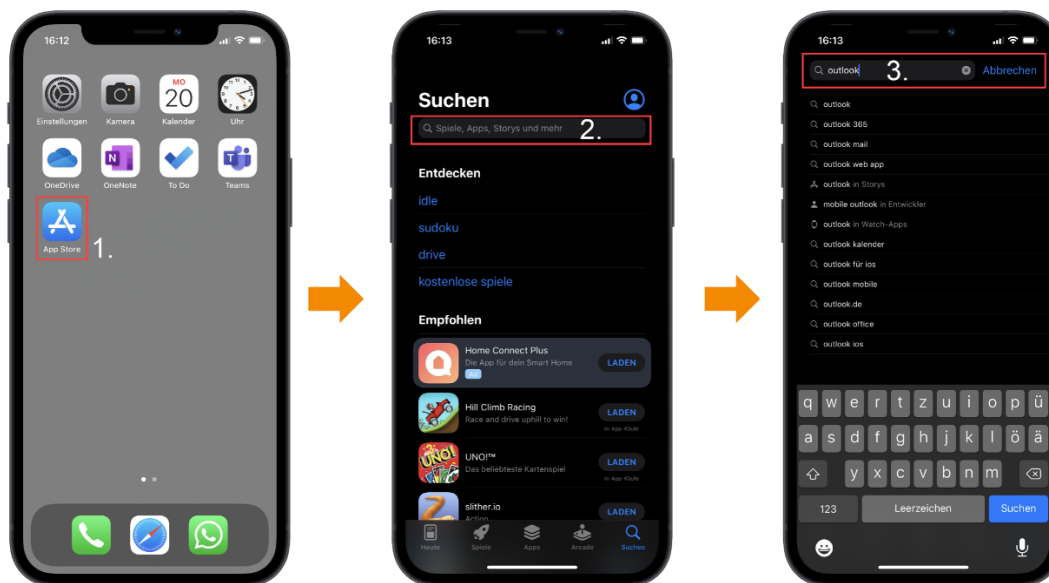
16:12

MO
20

Einstellungen Kamera Kalender Uhr

OneDrive OneNote To Do Teams

App Store 1.

16:13

Suchen

Spiele, Apps, Storys und mehr 2.

Entdecken

idle

sudoku

drive

kostenlose spiele

Empfohlen

Home Connect Plus
Die App für dein Smart Home
Ad
LADEN

Hill Climb Racing
Race and drive uphill to win!
LADEN
In-App-Käufe

UNO!™
Das beliebteste Kartenspiel
LADEN
In-App-Käufe

slither.io
Action
LADEN

Heute Spiele Apps Arcade Suchen

16:13

outlook 3. Abbrechen

outlook
outlook 365
outlook mail
outlook web app
outlook in Storys
mobile outlook in Entwickler
outlook in Watch-Apps
outlook kalender
outlook für ios
outlook mobile
outlook.de
outlook office
outlook ios

q w e r t z u i o p ü
a s d f g h j k l ö ä
y x c v b n m
123 Leerzeichen Suchen